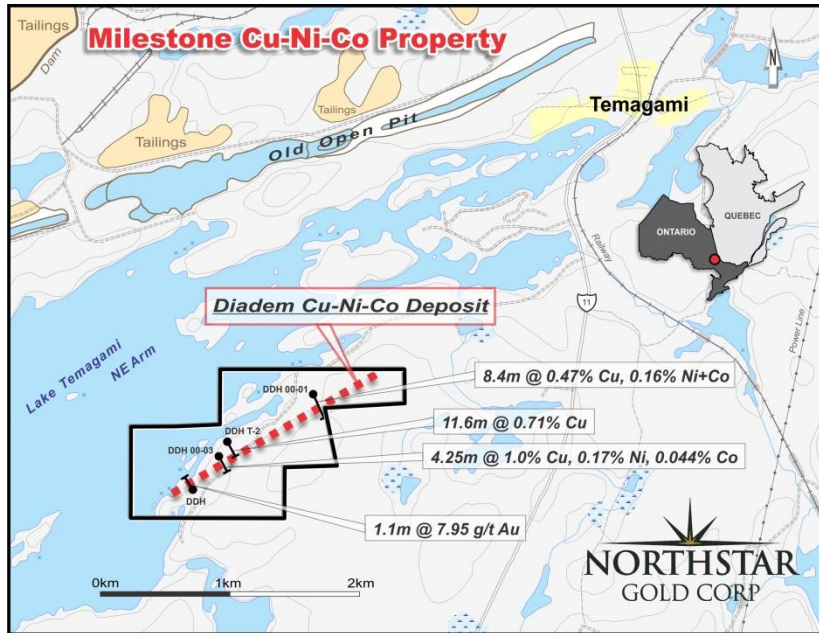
Tailings

Dam

Milestone Cu-Ni-Co Property

N

Tailings

Tailings

Old Open Pit

Temagami

QUEBEC

ONTARIO

Railway

11

Power Line

Diadem Cu-Ni-Co Deposit

Lake Temagami NE Arm

DDH 00-01

8.4m @ 0.47% Cu, 0.16% Ni+Co

DDH T-2

11.6m @ 0.71% Cu

DDH 00-03

4.25m @ 1.0% Cu, 0.17% Ni, 0.044% Co

DDH

1.1m @ 7.95 g/t Au

0km

1km

2km

NORTHSTAR
GOLD CORP